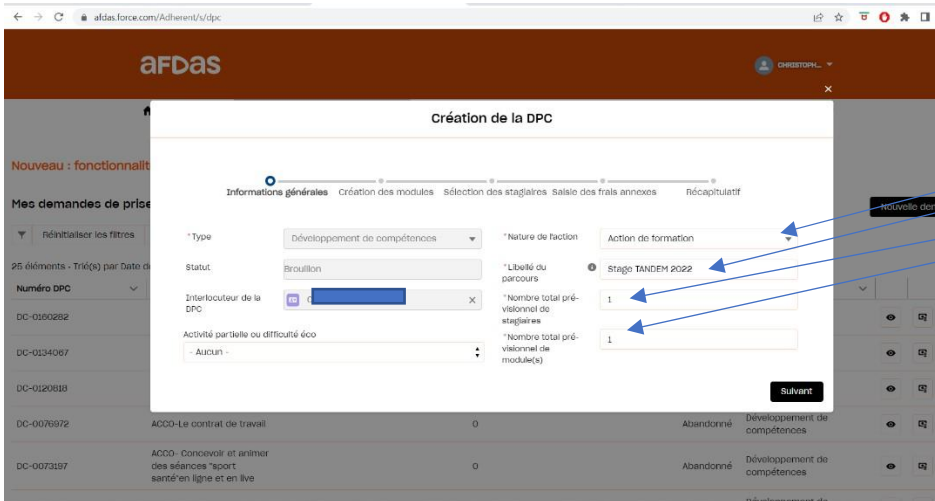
afdas.force.com/Adherent/s/dpc

afdas

CHRISTOPH...

Nouveau : fonctionnalit

Mes demandes de prise

Réinitialiser les filtres

25 éléments - Trié(s) par Date d

Numéro DPC

DC-0160282

DC-0134067

DC-0120818

DC-0076972

DC-0073197

ACCO-Le contrat de travail

0

Abandonné

Développement de compétences

ACCO- Concevoir et animer des séances "sport santé"en ligne et en live

0

Abandonné

Développement de compétences

Nouvelle der

Création de la DPC

Informations générales

Création des modules

Sélection des stagiaires

Saisie des frais annexes

Récapitulatif

*Type

Développement de compétences

Statut

Brouillon

Interlocuteur de la DPC

Activité partielle ou difficulté éco

- Aucun -

*Nature de l'action

Action de formation

*Libellé du parcours

Stage TANDEM 2022

*Nombre total prévisionnel de stagiaires

1

*Nombre total prévisionnel de module(s)

1

Suivant